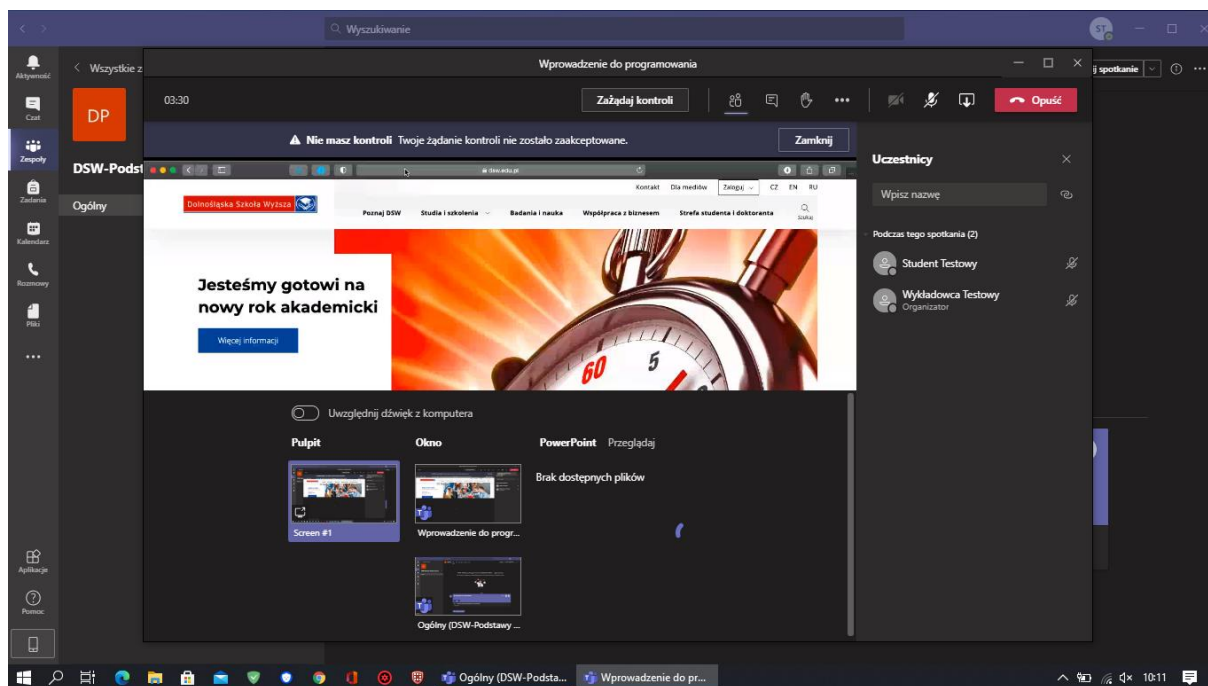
Wyszukiwanie

ST

Aktywność

Czat

Zespoły

Zadania

Kalendarz

Rozmowy

Pliki

...

Aplikacje

Pomoc

Wszystkie z

DP

DSW-Podst

Ogólny

j spotkanie

Wprowadzenie do programowania

03:30

Zażądaj kontroli

Opuść

Nie masz kontroli Twoje żądanie kontroli nie zostało zaakceptowane.

Zamknij

dsw.edu.pl

Kontakt Dla mediów Zaloguj CZ EN RU

Dolnośląska Szkoła Wyższa

Poznaj DSW Studia i szkolenia Badania i nauka Współpraca z biznesem Strefa studenta i doktoranta Szukaj

Jesteśmy gotowi na nowy rok akademicki

Więcej informacji

60 5

Uwzględnij dźwięk z komputera

Pulpit

Okno

PowerPoint Przeglądaj

Brak dostępnych plików

Screen #1

Wprowadzenie do progr...

Ogólny (DSW-Podstawy ...

Uczestnicy

Wpisz nazwę

Podczas tego spotkania (2)

Student Testowy

Wykładowca Testowy
Organizator

Ogólny (DSW-Podsta...

Wprowadzenie do pr...

10:11